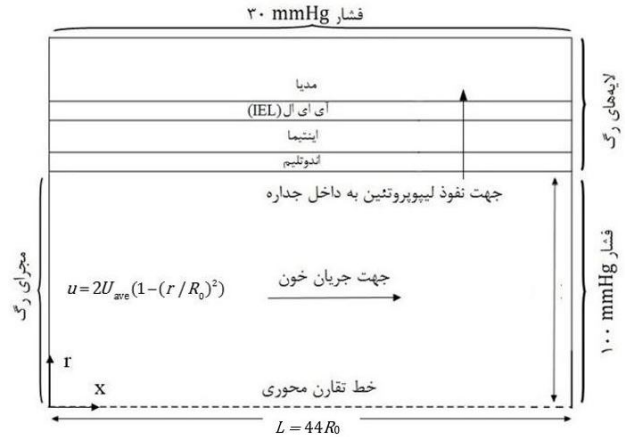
فشار ۳۰ mmHg

مدیا

آی ای آل (IEL)

اینتیما

اندوتلیم

لایه‌های رگ

جهت نفوذ لیپوپروتئین به داخل جداره

فشار ۱۰۰ mmHg

مجرای رگ

$u = 2U_{ave}(1-(r/R_0)^2)$

جهت جریان خون

r

x

خط تقارن محوری

$L = 44R_0$